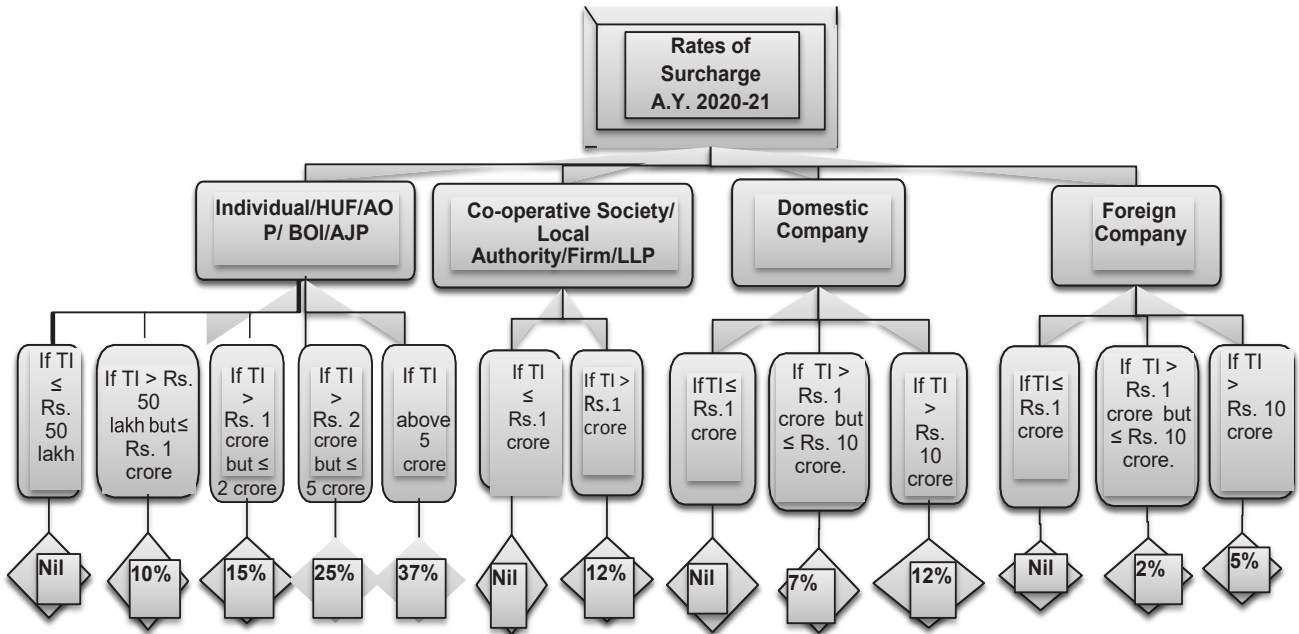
Rates of Surcharge A.Y. 2020-21

Individual/HUF/AOP/ BOI/AJP

If TI ≤ Rs. 50 lakh

Nil

If TI > Rs. 50 lakh but ≤ Rs. 1 crore

10%

If TI > Rs. 1 crore but ≤ 2 crore

15%

If TI > Rs. 2 crore but ≤ 5 crore

25%

If TI above 5 crore

37%

Co-operative Society/ Local Authority/Firm/LLP

If TI ≤ Rs.1 crore

Nil

If TI > Rs.1 crore

12%

Domestic Company

If TI ≤ Rs.1 crore

Nil

If TI > Rs. 1 crore but ≤ Rs. 10 crore.

7%

If TI > Rs. 10 crore

12%

Foreign Company

If TI ≤ Rs.1 crore

Nil

If TI > Rs. 1 crore but ≤ Rs. 10 crore.

2%

If TI > Rs. 10 crore

5%